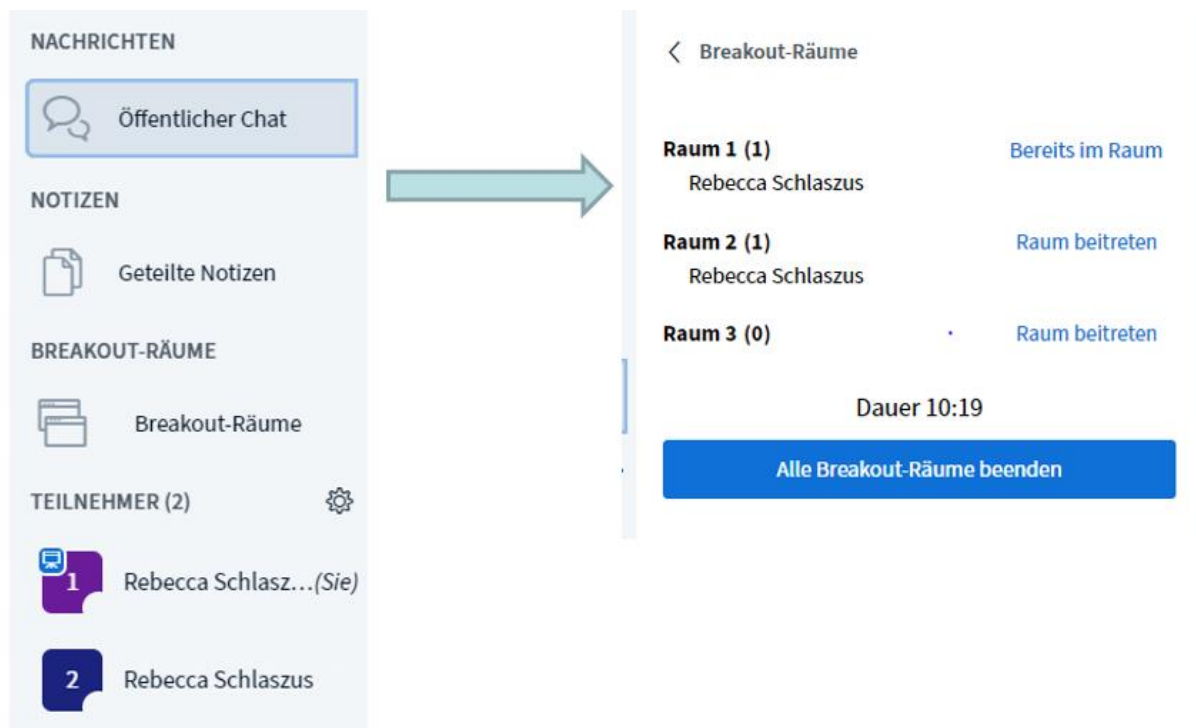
NACHRICHTEN

Öffentlicher Chat

NOTIZEN

Geteilte Notizen

BREAKOUT-RÄUME

Breakout-Räume

TEILNEHMER (2)

1 Rebecca Schlasz…(Sie)

2 Rebecca Schlaszus

< Breakout-Räume

Raum 1 (1) Bereits im Raum
Rebecca Schlaszus

Raum 2 (1) Raum beitreten
Rebecca Schlaszus

Raum 3 (0) Raum beitreten

Dauer 10:19

Alle Breakout-Räume beenden